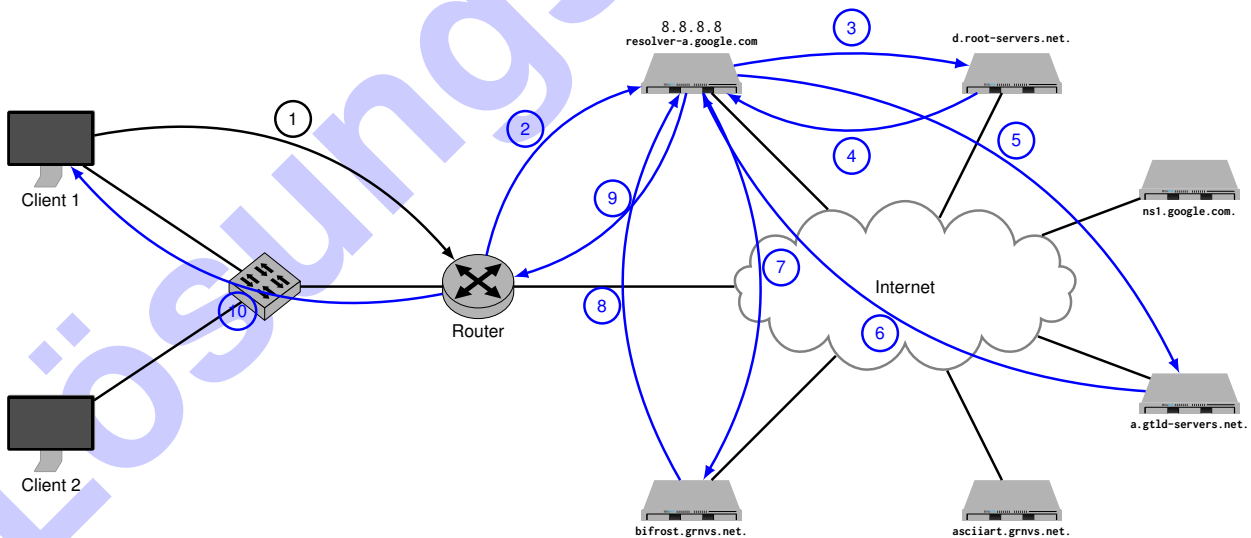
Lösungsvorschlag

8.8.8.8
resolver-a.google.com

d.root-servers.net.

1
2
3
4
5
9
7
8
6
10

Client 1

ns1.google.com.

Internet

Router

a.gtld-servers.net.

Client 2

bifrost.grnvs.net.

asciiart.grnvs.net.